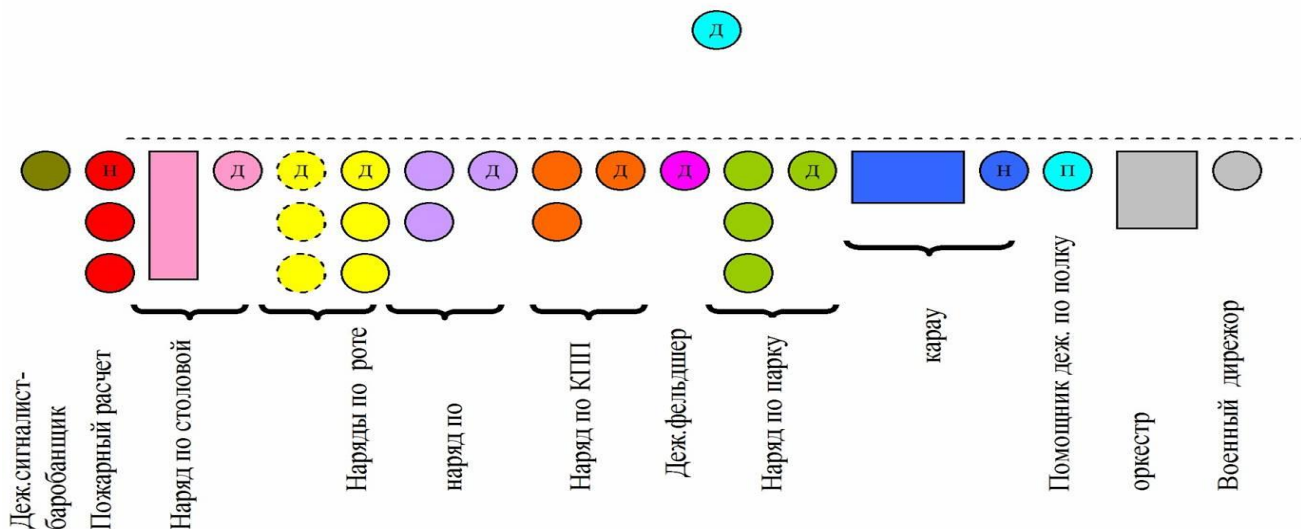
Д

Н

Д

Д

Д

Д

Д

Д

Д

Д

Н

П

Деж.сигналист-барабанщик

Пожарный расчет

Наряд по столовой

Наряды по роте

наряд по

Наряд по КПП

Деж.фельдшер

Наряд по парку

карау

Помощник деж. по полку

оркестр

Военный дирежор